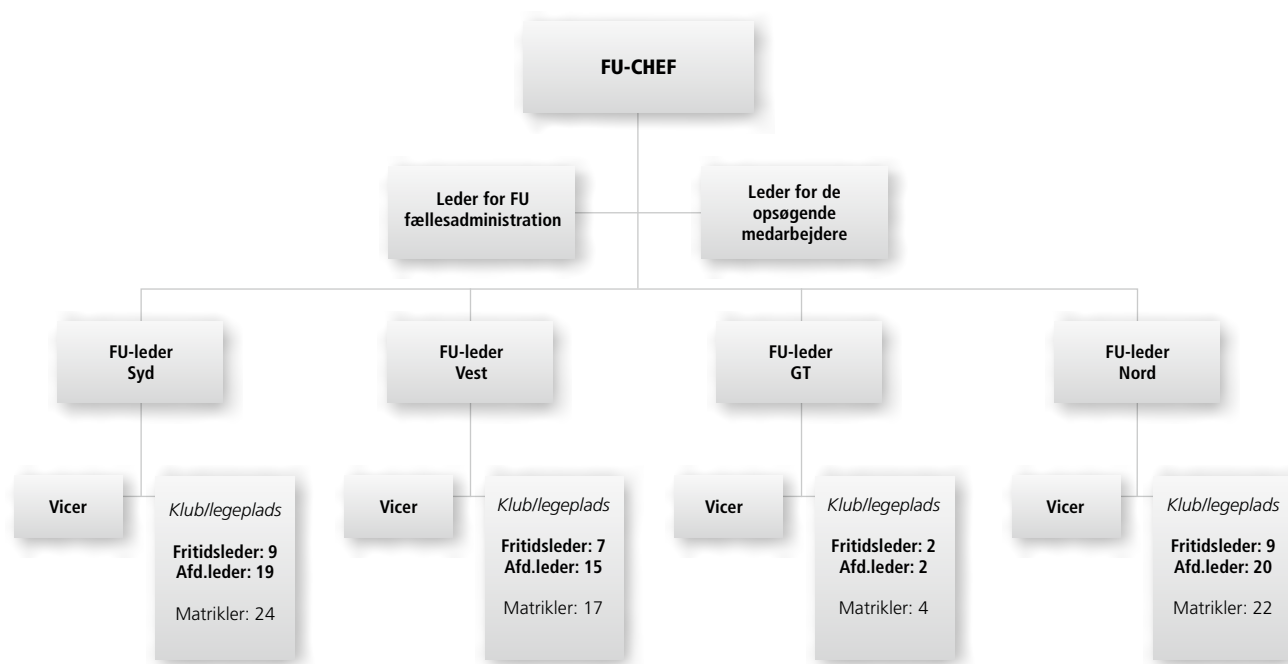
FU-CHEF

Leder for FU fællesadministration

Leder for de opsøgende medarbejdere

FU-leder Syd

Vicer

*Klub/legeplads*

**Fritidsleder: 9**
**Afd.leder: 19**

Matrikler: 24

FU-leder Vest

Vicer

*Klub/legeplads*

**Fritidsleder: 7**
**Afd.leder: 15**

Matrikler: 17

FU-leder GT

Vicer

*Klub/legeplads*

**Fritidsleder: 2**
**Afd.leder: 2**

Matrikler: 4

FU-leder Nord

Vicer

*Klub/legeplads*

**Fritidsleder: 9**
**Afd.leder: 20**

Matrikler: 22